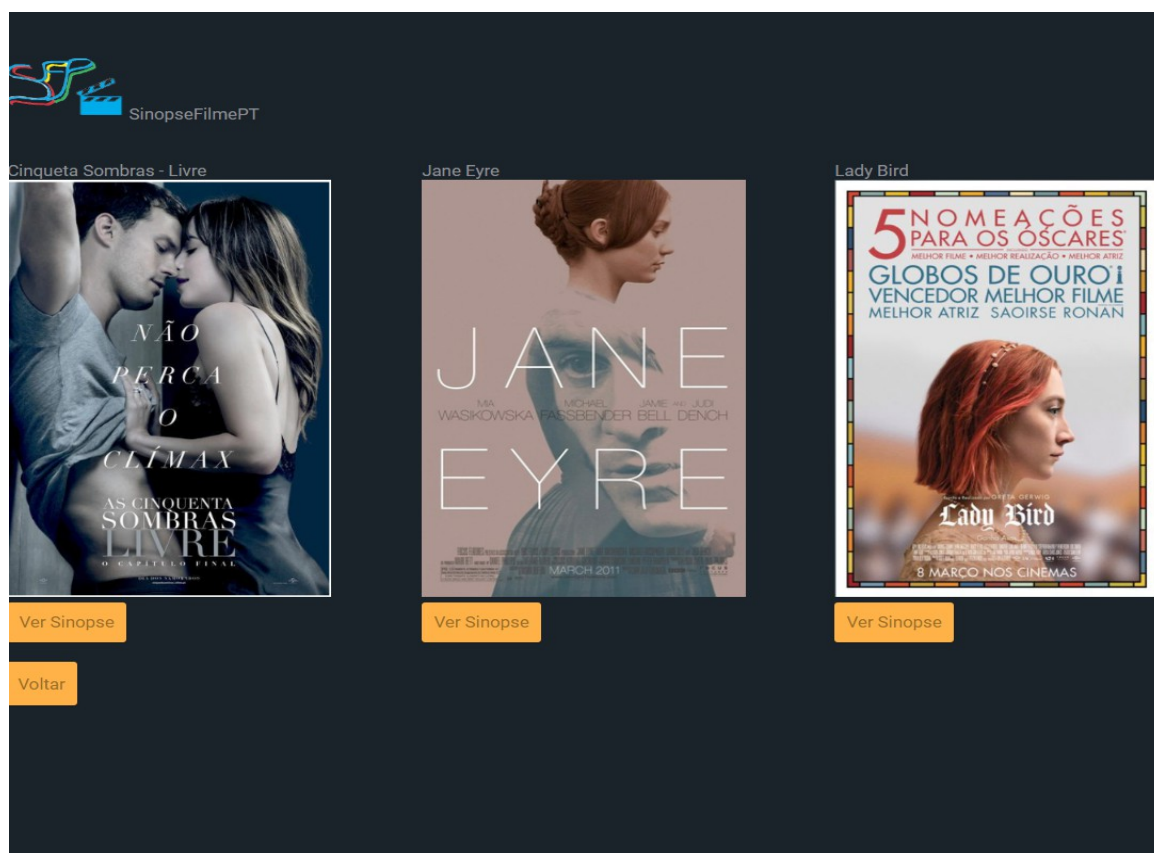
SF

SinopseFilmePT

Cinqueta Sombras - Livre

NÃO PERCA O CLÍMAX

AS CINQUENTA SOMBRAS LIVRE

O CAPÍTULO FINAL

Ver Sinopse

Jane Eyre

JANE EYRE

MIA WASIKOWSKA MICHAEL FASSBENDER JAMIE BELL AND JUDI DENCH

MARCH 2011

Ver Sinopse

Lady Bird

5 NOMEAÇÕES PARA OS ÓSCARES

MELHOR FILME • MELHOR REALIZAÇÃO • MELHOR ATRIZ

GLOBOS DE OURO VENCEDOR MELHOR FILME MELHOR ATRIZ SAOIRSE RONAN

GRETA GERWIG

Lady Bird

8 MARÇO NOS CINEMAS

Ver Sinopse

Voltar